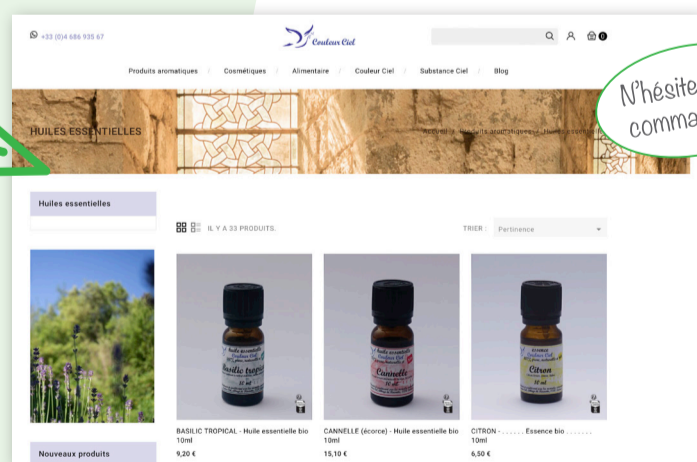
+33 (0)4 686 935 67

Couleur Ciel

0

Produits aromatiques / Cosmétiques / Alimentaire / Couleur Ciel / Substance Ciel / Blog

N'hésite comma

HUILES ESSENTIELLES

Accueil > Produits aromatiques > Huiles essentie

Huiles essentielles

IL Y A 33 PRODUITS.

TRIER : Pertinence

Basilic tropi 10 ml

Cannelle 10 ml

Citron 10 ml

BASILIC TROPICAL - Huile essentielle bio 10ml
9,20 €

CANNELLE (écorce) - Huile essentielle bio 10ml
15,10 €

CITRON - . . . . . . Essence bio . . . . . . . 10ml
6,50 €

Nouveaux produits